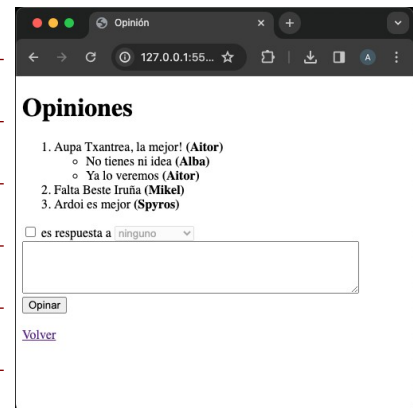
Opinión

127.0.0.1:55...

A

# Opiniones

1. Aupa Txantrea, la mejor! **(Aitor)**
   - No tienes ni idea **(Alba)**
   - Ya lo veremos **(Aitor)**
2. Falta Beste Iruña **(Mikel)**
3. Ardoi es mejor **(Spyros)**

es respuesta a ninguno

Opinar

Volver